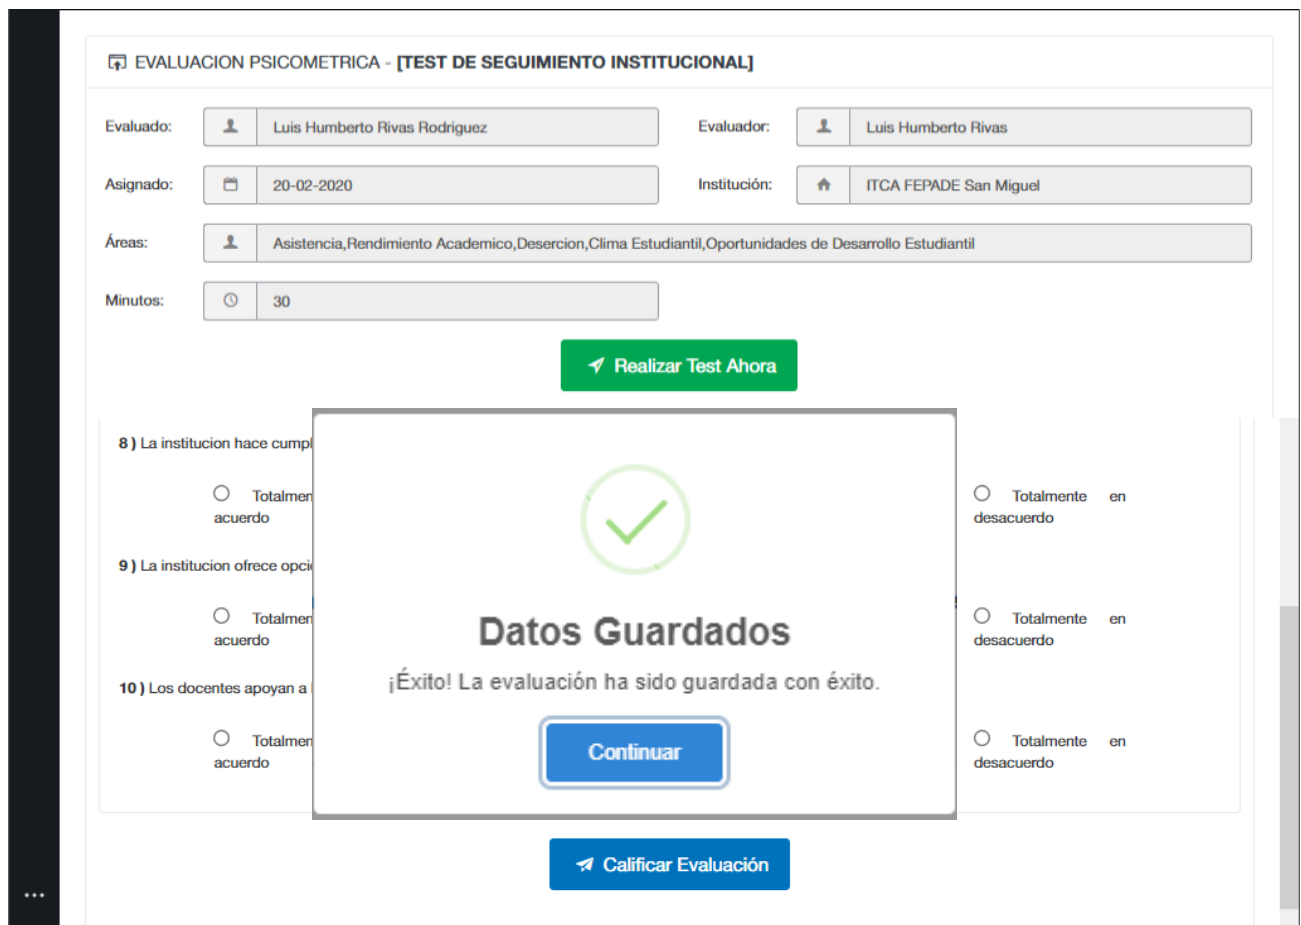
EVALUACION PSICOMETRICA - **[TEST DE SEGUIMIENTO INSTITUCIONAL]**

Evaluado: Luis Humberto Rivas Rodriguez

Evaluador: Luis Humberto Rivas

Asignado: 20-02-2020

Institución: ITCA FEPADE San Miguel

Áreas: Asistencia,Rendimiento Academico,Desercion,Clima Estudiantil,Oportunidades de Desarrollo Estudiantil

Minutos: 30

Realizar Test Ahora

8 ) La institucion hace cumpl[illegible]

Totalmen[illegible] acuerdo

Totalmente en desacuerdo

9 ) La institucion ofrece opci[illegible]

Totalmen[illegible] acuerdo

Totalmente en desacuerdo

10 ) Los docentes apoyan a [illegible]

Totalmen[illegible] acuerdo

Totalmente en desacuerdo

Datos Guardados

¡Éxito! La evaluación ha sido guardada con éxito.

Continuar

Calificar Evaluación

...